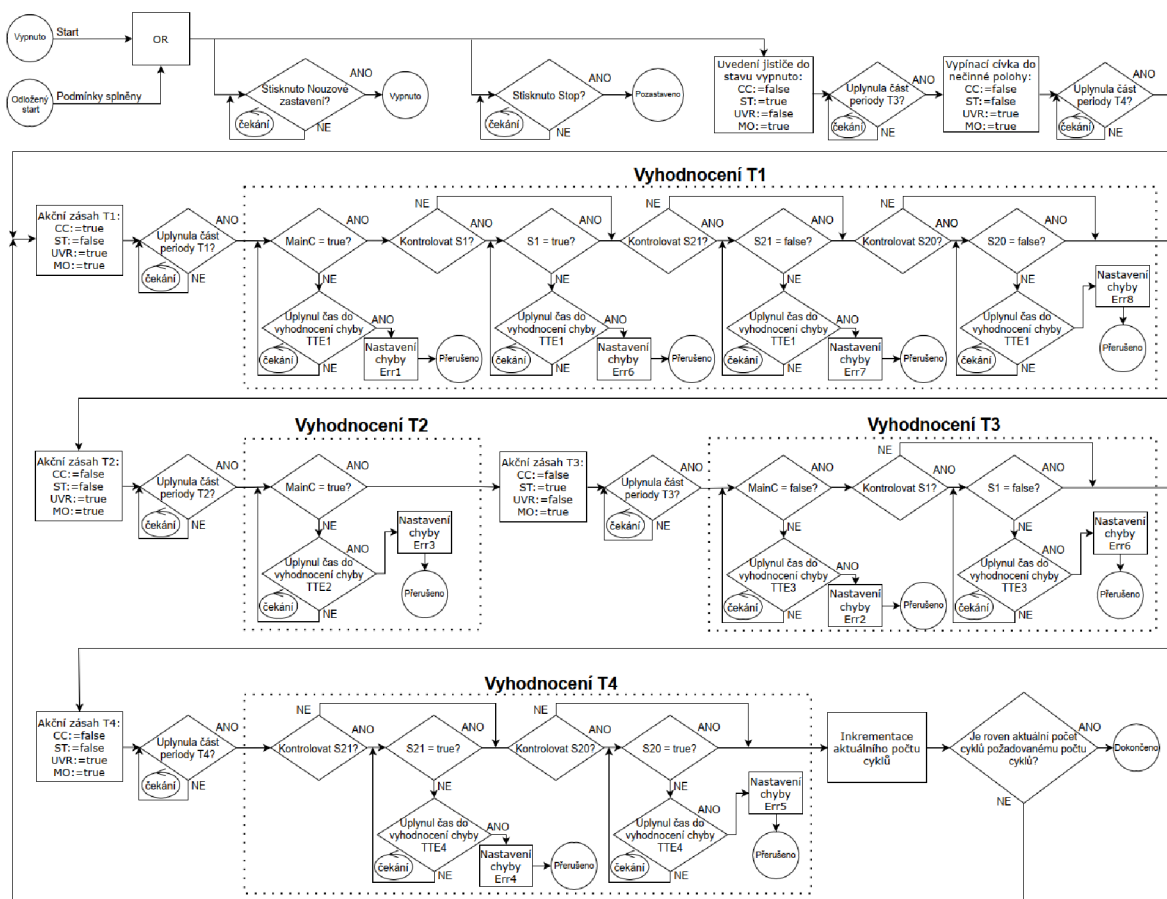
Vypnuto
Start
OR
Odložený start
Podmínky splněny
Stisknuto Nouzové zastavení?
ANO
Vypnuto
čekání
NE
Stisknuto Stop?
ANO
Pozastaveno
čekání
NE
Uvedení jističe do stavu vypnuto:
CC:=false
ST:=true
UVR:=false
MO:=true
Uplynula část periody T3?
ANO
čekání
NE
Vypínací cívka do nečinné polohy:
CC:=false
ST:=false
UVR:=true
MO:=true
Uplynula část periody T4?
ANO
čekání
NE

Vyhodnocení T1
Akční zásah T1:
CC:=true
ST:=false
UVR:=true
MO:=true
Uplynula část periody T1?
ANO
čekání
NE
MainC = true?
ANO
NE
Uplynul čas do vyhodnocení chyby TTE1
ANO
čekání
NE
Nastavení chyby Err1
Přerušeno
NE
Kontrolovat S1?
ANO
S1 = true?
ANO
NE
Uplynul čas do vyhodnocení chyby TTE1
ANO
čekání
NE
Nastavení chyby Err6
Přerušeno
NE
Kontrolovat S21?
ANO
S21 = false?
ANO
NE
Uplynul čas do vyhodnocení chyby TTE1
ANO
čekání
NE
Nastavení chyby Err7
Přerušeno
NE
Kontrolovat S20?
ANO
S20 = false?
ANO
NE
Uplynul čas do vyhodnocení chyby TTE1
ANO
čekání
NE
Nastavení chyby Err8
Přerušeno

Vyhodnocení T2
Akční zásah T2:
CC:=false
ST:=false
UVR:=true
MO:=true
Uplynula část periody T2?
ANO
čekání
NE
MainC = true?
ANO
NE
Uplynul čas do vyhodnocení chyby TTE2
ANO
čekání
NE
Nastavení chyby Err3
Přerušeno

Vyhodnocení T3
Akční zásah T3:
CC:=false
ST:=true
UVR:=false
MO:=true
Uplynula část periody T3?
ANO
čekání
NE
MainC = false?
ANO
NE
Uplynul čas do vyhodnocení chyby TTE3
ANO
čekání
NE
Nastavení chyby Err2
Přerušeno
NE
Kontrolovat S1?
ANO
S1 = false?
ANO
NE
Uplynul čas do vyhodnocení chyby TTE3
ANO
čekání
NE
Nastavení chyby Err6
Přerušeno

Vyhodnocení T4
Akční zásah T4:
CC:=false
ST:=false
UVR:=true
MO:=true
Uplynula část periody T4?
ANO
čekání
NE
NE
Kontrolovat S21?
ANO
S21 = true?
ANO
NE
Uplynul čas do vyhodnocení chyby TTE4
ANO
čekání
NE
Nastavení chyby Err4
Přerušeno
NE
Kontrolovat S20?
ANO
S20 = true?
ANO
NE
Uplynul čas do vyhodnocení chyby TTE4
ANO
čekání
NE
Nastavení chyby Err5
Přerušeno
Inkrementace aktuálního počtu cyklů
Je roven aktuální počet cyklů požadovanému počtu cyklů?
ANO
Dokončeno
NE